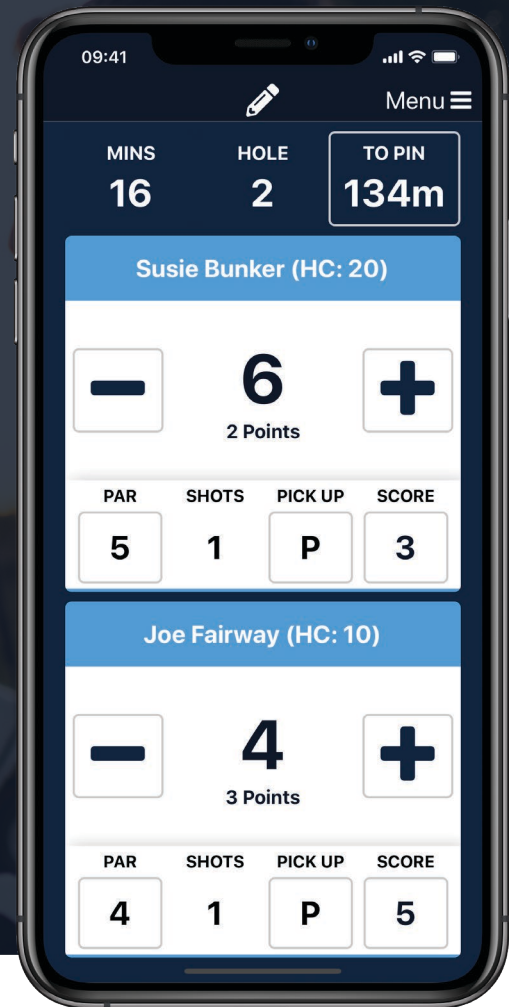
09:41

Menu

MINS
16

HOLE
2

TO PIN
134m

Susie Bunker (HC: 20)

6
2 Points

| PAR | SHOTS | PICK UP | SCORE |
|---|---|---|---|
| 5 | 1 | P | 3 |

Joe Fairway (HC: 10)

4
3 Points

| PAR | SHOTS | PICK UP | SCORE |
|---|---|---|---|
| 4 | 1 | P | 5 |